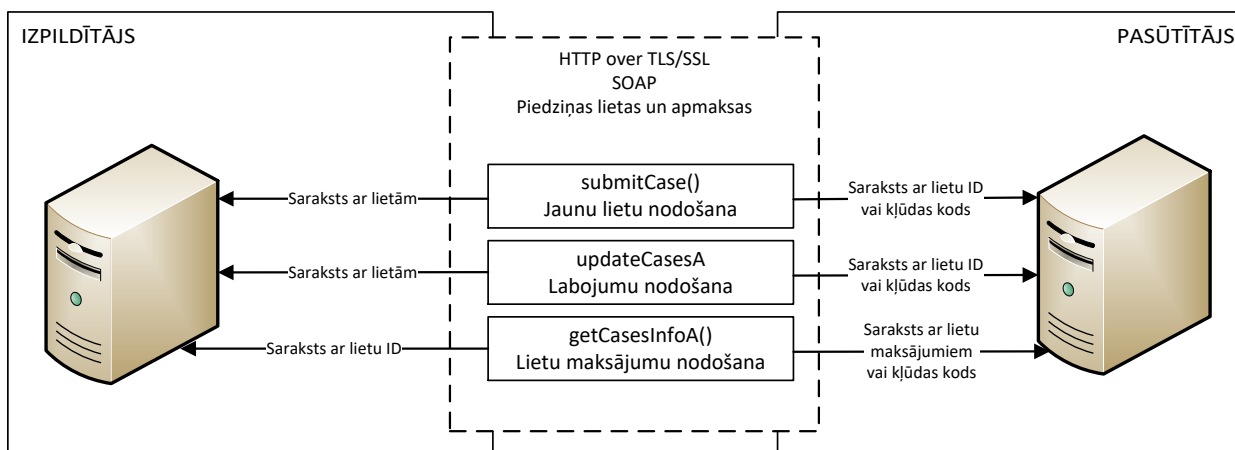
IZPILDĪTĀJS

PASŪTĪTĀJS

HTTP over TLS/SSL
SOAP
Piedziņas lietas un apmaksas

Saraksts ar lietām

submitCase()
Jaunu lietu nodošana

Saraksts ar lietu ID vai kļūdas kods

Saraksts ar lietām

updateCasesA
Labojumu nodošana

Saraksts ar lietu ID vai kļūdas kods

Saraksts ar lietu ID

getCasesInfoA()
Lietu maksājumu nodošana

Saraksts ar lietu maksājumiem vai kļūdas kods